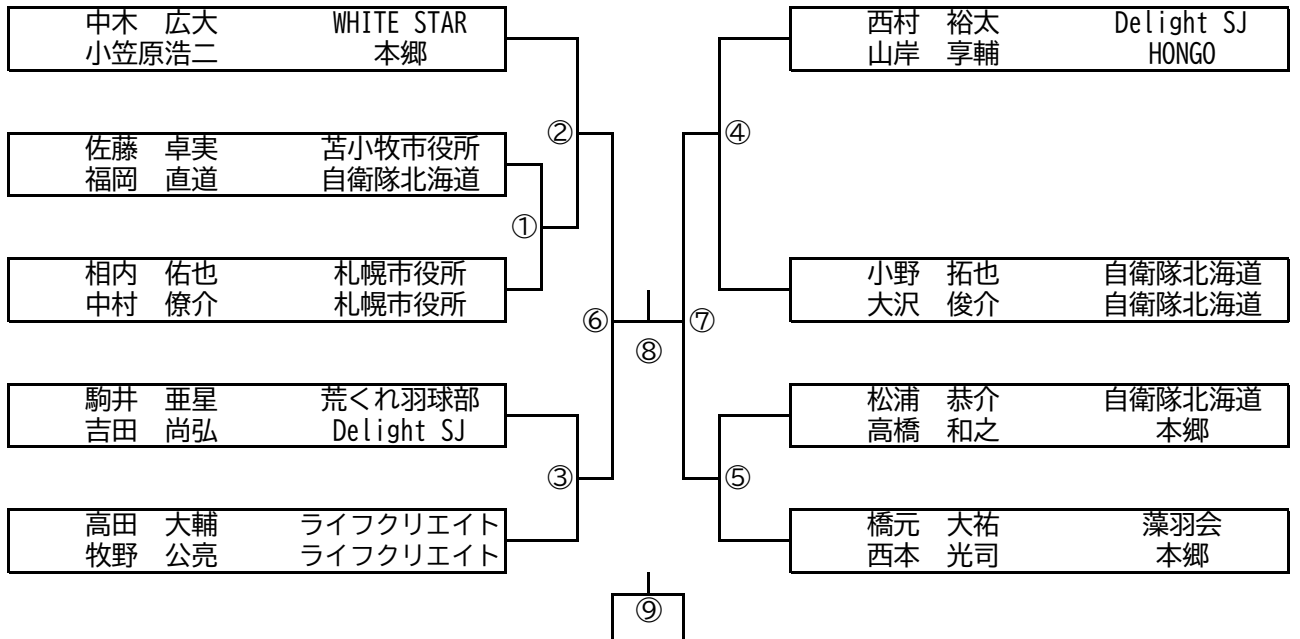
中木　広大　WHITE STAR
小笠原浩二　本郷

佐藤　卓実　苫小牧市役所
福岡　直道　自衛隊北海道

相内　佑也　札幌市役所
中村　僚介　札幌市役所

駒井　亜星　荒くれ羽球部
吉田　尚弘　Delight SJ

高田　大輔　ライフクリエイト
牧野　公亮　ライフクリエイト

①
②
③
⑥
⑧
⑦
④
⑤
⑨

西村　裕太　Delight SJ
山岸　享輔　HONGO

小野　拓也　自衛隊北海道
大沢　俊介　自衛隊北海道

松浦　恭介　自衛隊北海道
高橋　和之　本郷

橋元　大祐　藻羽会
西本　光司　本郷